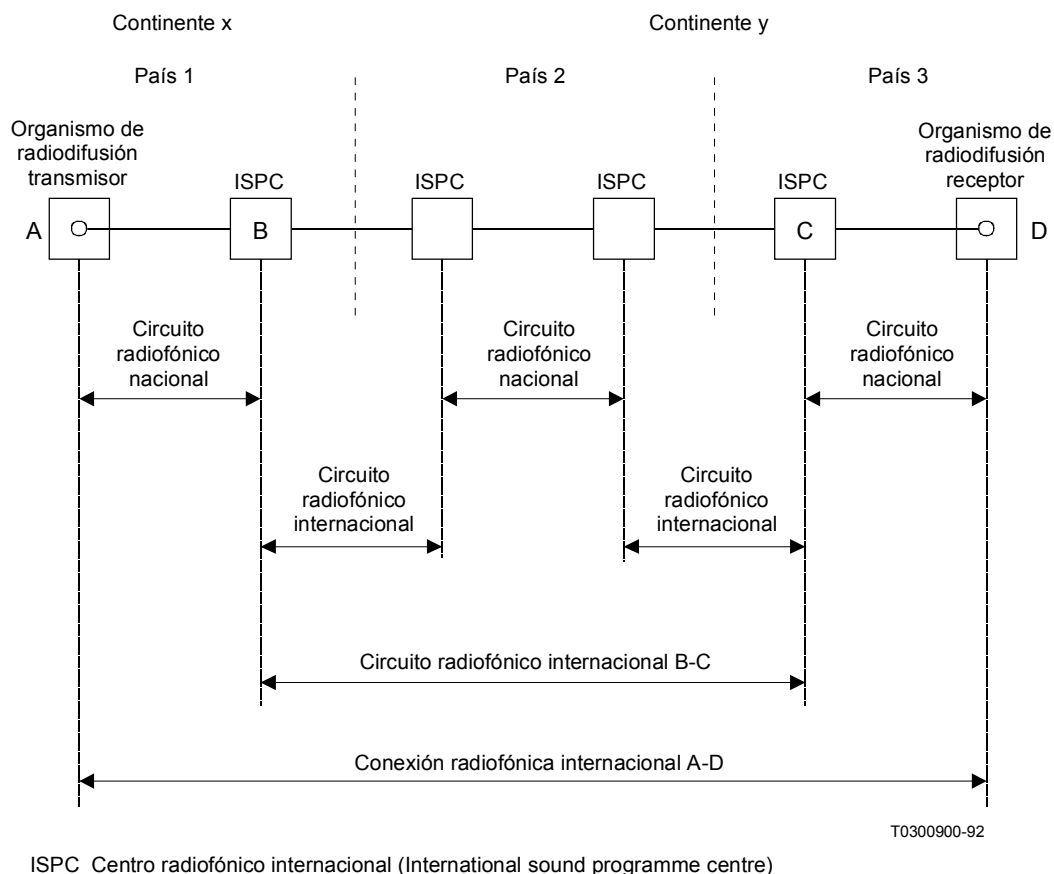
Continente x

Continente y

País 1

País 2

País 3

Organismo de radiodifusión transmisor

ISPC

ISPC

ISPC

ISPC

Organismo de radiodifusión receptor

A

B

C

D

Circuito radiofónico nacional

Circuito radiofónico nacional

Circuito radiofónico nacional

Circuito radiofónico internacional

Circuito radiofónico internacional

Circuito radiofónico internacional B-C

Conexión radiofónica internacional A-D

T0300900-92

ISPC Centro radiofónico internacional (International sound programme centre)